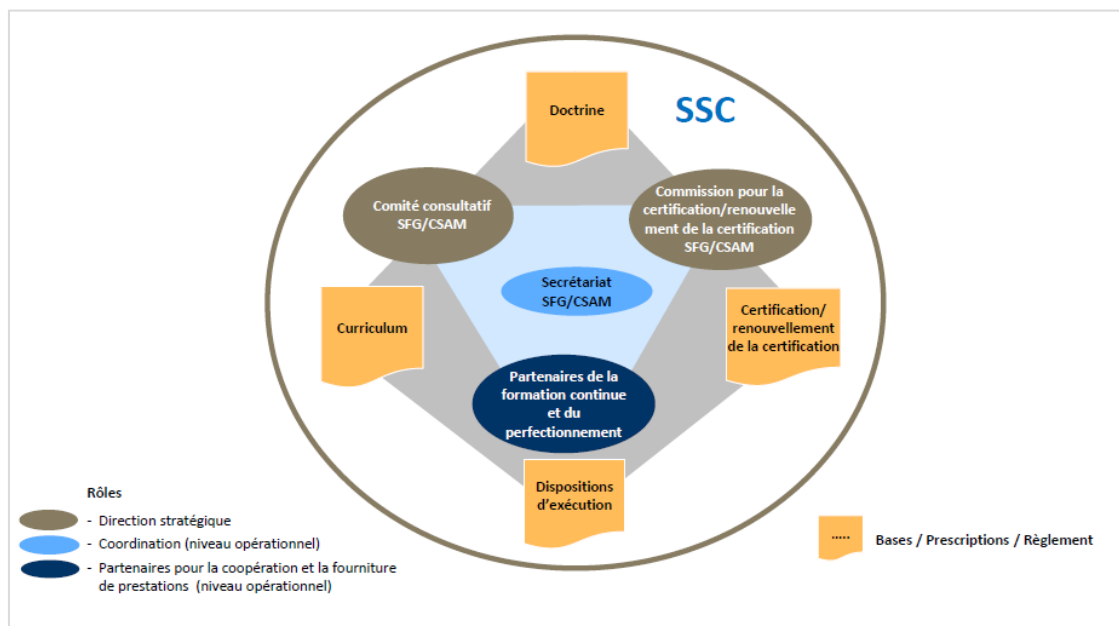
Doctrine

SSC

Comité consultatif SFG/CSAM

Commission pour la certification/renouvellement de la certification SFG/CSAM

Secrétariat SFG/CSAM

Curriculum

Certification/ renouvellement de la certification

Partenaires de la formation continue et du perfectionnement

Dispositions d'exécution

Rôles
- Direction stratégique
- Coordination (niveau opérationnel)
- Partenaires pour la coopération et la fourniture de prestations (niveau opérationnel)

.... Bases / Prescriptions / Règlement